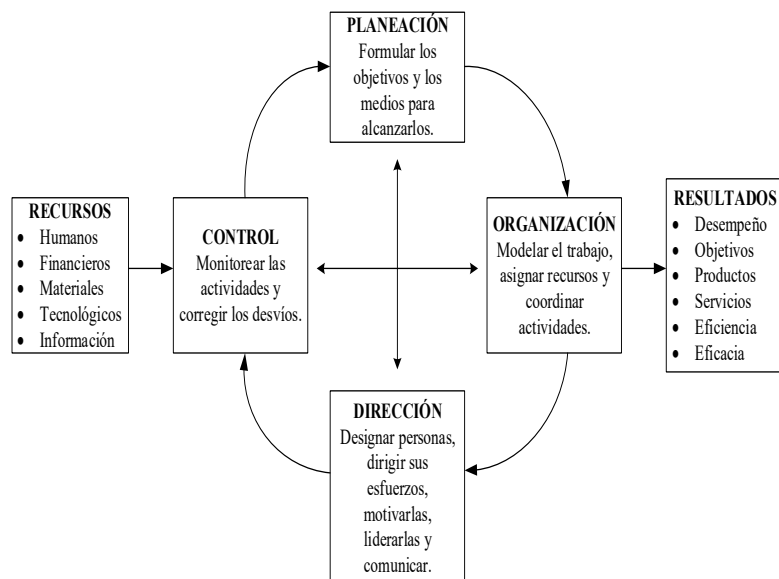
RECURSOS
- Humanos
- Financieros
- Materiales
- Tecnológicos
- Información

PLANEACIÓN
Formular los objetivos y los medios para alcanzarlos.

CONTROL
Monitorear las actividades y corregir los desvíos.

ORGANIZACIÓN
Modelar el trabajo, asignar recursos y coordinar actividades.

DIRECCIÓN
Designar personas, dirigir sus esfuerzos, motivarlas, liderarlas y comunicar.

RESULTADOS
- Desempeño
- Objetivos
- Productos
- Servicios
- Eficiencia
- Eficacia